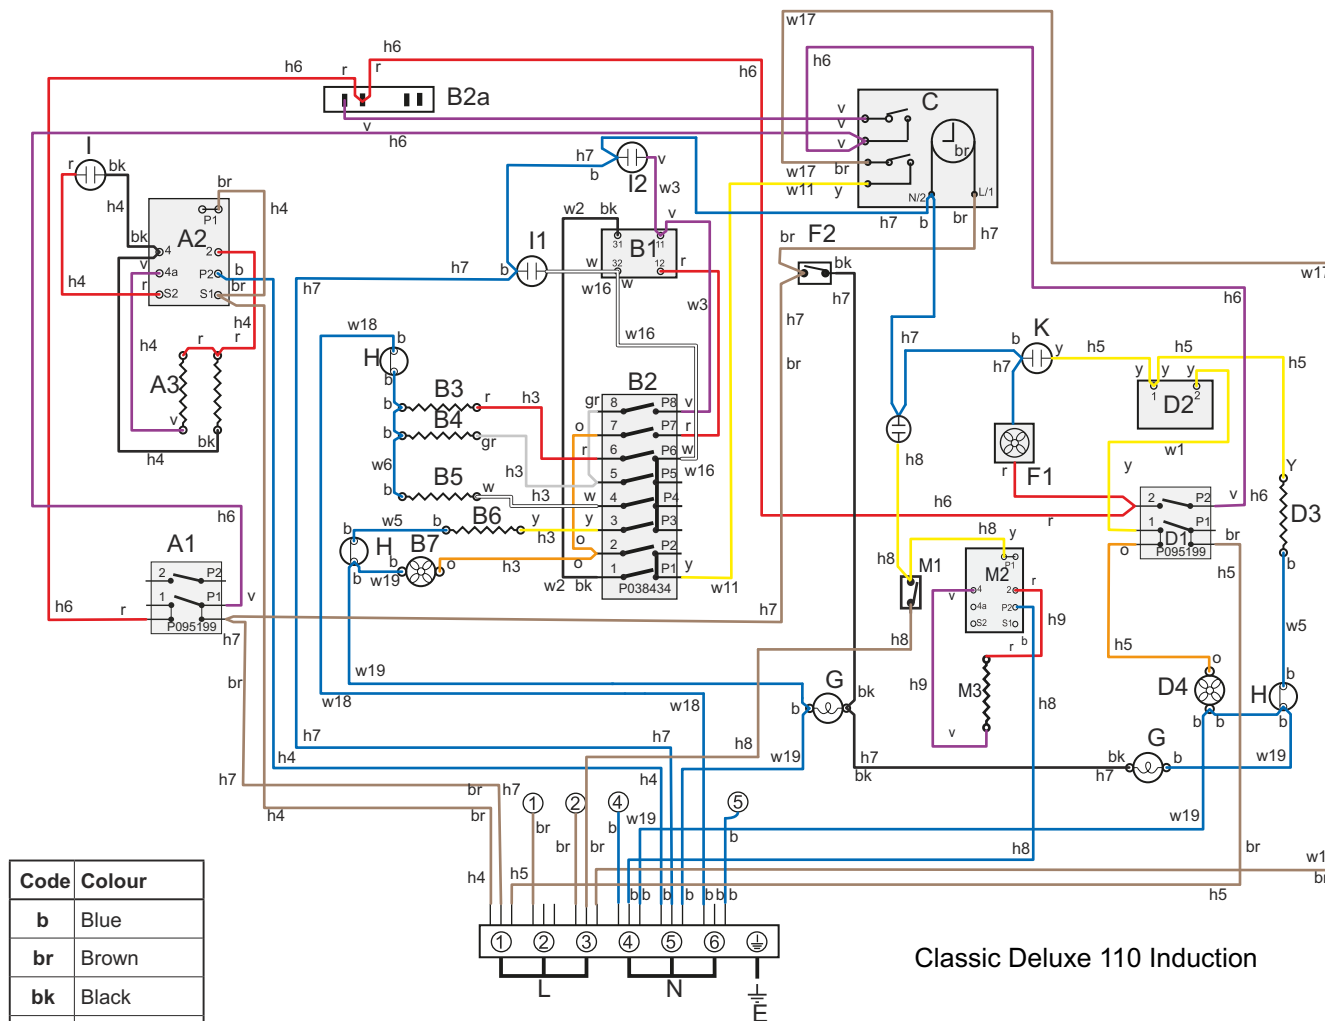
w17
h6
h6
r
r
h6
B2a
v
h6
C
v
v
v
br
I
r
bk
h7
v
I2
b
w3
w17
br
w11
y
N/2
L/1
h4
br
h4
A2
P1
bk
4
2
v
4a
P2
b
r
S2
S1
br
h4
w2
bk
v
B1
31
11
32
12
w
r
w
w16
h7
b
I1
h7
b
br
h7
F2
br
bk
h7
h7
w3
w16
h4
h4
r
r
A3
v
bk
h4
w18
b
H
b
b
B3
r
h3
b
B4
gr
w6
B5
b
w
h3
w5
b
B6
y
b
H
b
B7
b
o
w19
h3
h3
B2
gr
8
P8
v
o
7
P7
r
r
6
P6
w
5
P5
w16
w
4
P4
y
3
P3
o
2
P2
o
1
P1
y
w2
bk
P038434
w11
h7
br
h7
K
b
y
h5
h5
h7
y
y
y
D2
1
2
h5
w1
F1
r
y
h6
Y
h6
2
P2
v
h6
r
1
P1
D1
br
D3
h8
y
h8
M1
M2
P1
4
2
v
r
4a
P2
S2
S1
b
r
h9
h8
h6
A1
2
P2
1
P1
h6
r
v
P095199
h7
br
h7
w19
w18
w18
h7
h7
h4
h8
G
b
bk
h9
M3
v
h8
h5
o
D4
b
b
H
b
b
bk
h7
bk
h7
bk
G
b
w19
h7
h4
br
h7
1
2
4
5
br
br
b
w19
b
br
br
br
w19
h8
br
w1
br
h4
h5
b
b
b
b
b
b
b
h5
1
2
3
4
5
6
L
N
E
Classic Deluxe 110 Induction
w17
h6
h5
P095199
o
h5
w5
b

| Code | Colour |
|---|---|
| b | Blue |
| br | Brown |
| bk | Black |